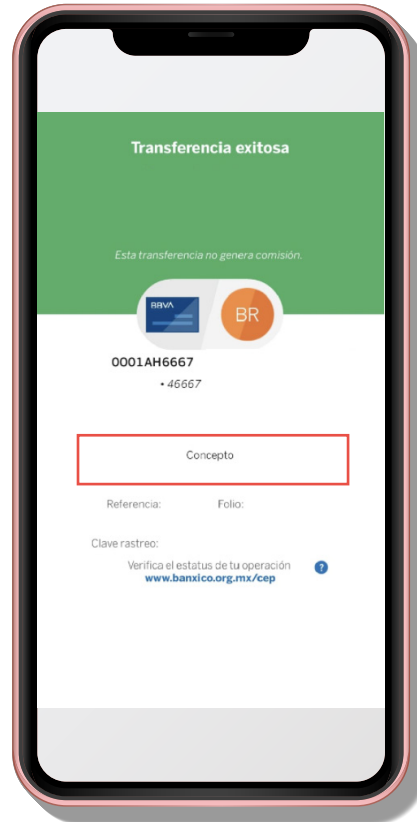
Transferencia exitosa

Esta transferencia no genera comisión.

BBVA

BR

0001AH6667

• 46667

Concepto

Referencia: Folio:

Clave rastreo:

Verifica el estatus de tu operación
www.banxico.org.mx/cep

?